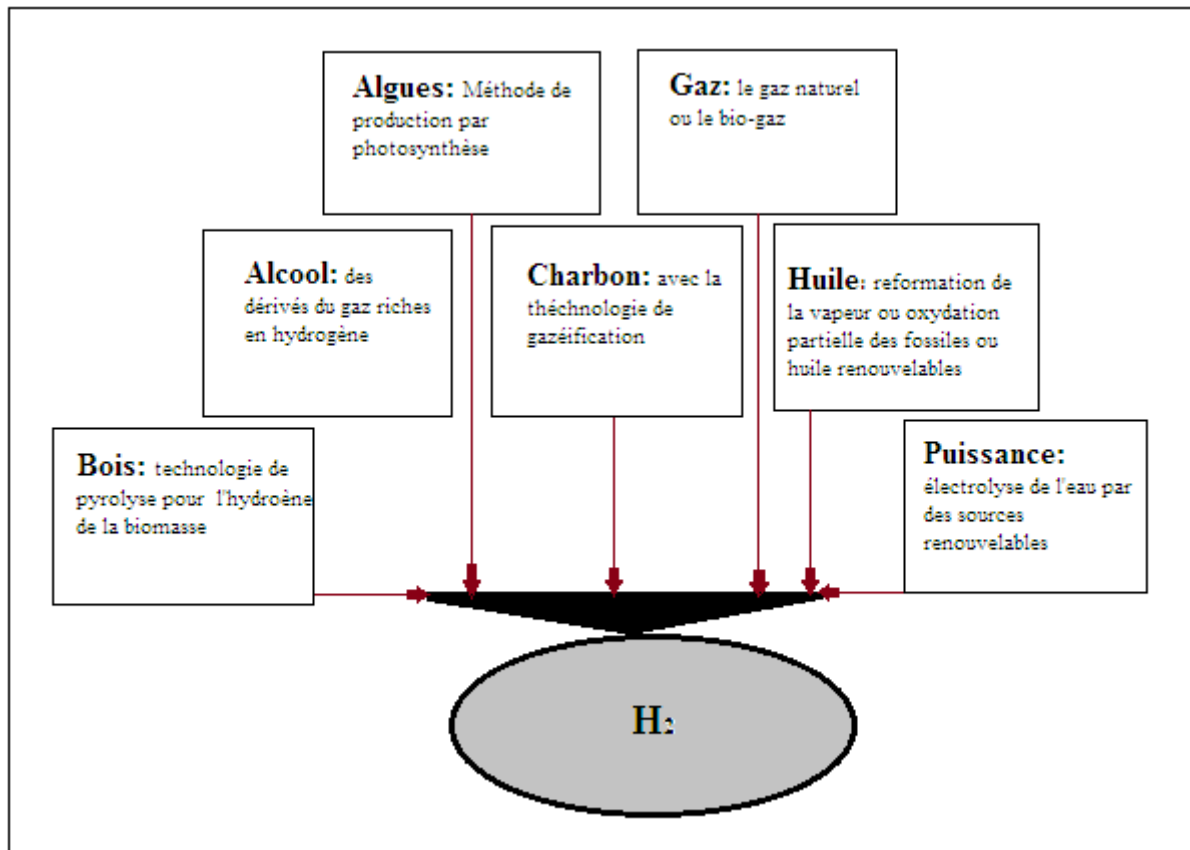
**Algues:** Méthode de production par photosynthèse

**Gaz:** le gaz naturel ou le bio-gaz

**Alcool:** des dérivés du gaz riches en hydrogène

**Charbon:** avec la théchnologie de gazéification

**Huile:** reformation de la vapeur ou oxydation partielle des fossiles ou huile renouvelables

**Bois:** technologie de pyrolyse pour l'hydroène de la biomasse

**Puissance:** électrolyse de l'eau par des sources renouvelables

$H_2$